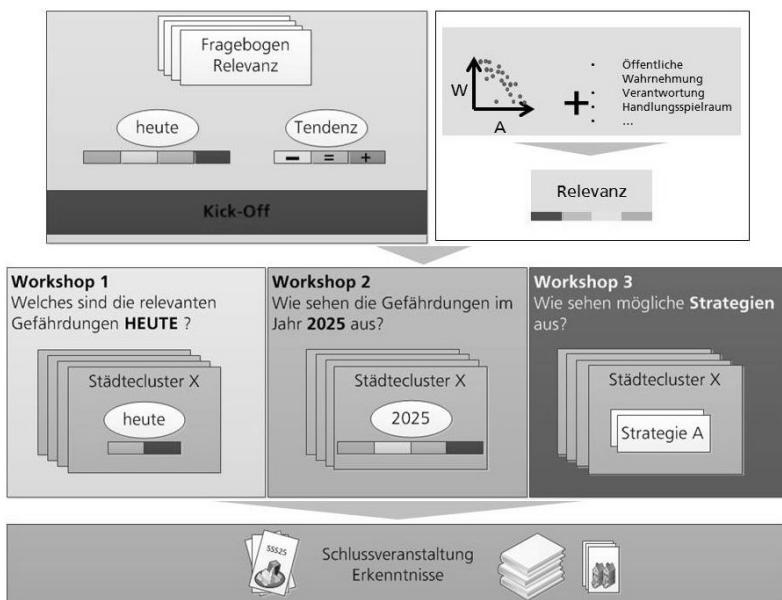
Fragebogen Relevanz

heute

Tendenz

–
=
+

Kick-Off

W

A

+

Öffentliche Wahrnehmung
Verantwortung
Handlungsspielraum
...

Relevanz

**Workshop 1**
Welches sind die relevanten Gefährdungen **HEUTE** ?

Städtecluster X

heute

**Workshop 2**
Wie sehen die Gefährdungen im Jahr **2025** aus?

Städtecluster X

2025

**Workshop 3**
Wie sehen mögliche **Strategien** aus?

Städtecluster X

Strategie A

SSS25

Schlussveranstaltung
Erkenntnisse